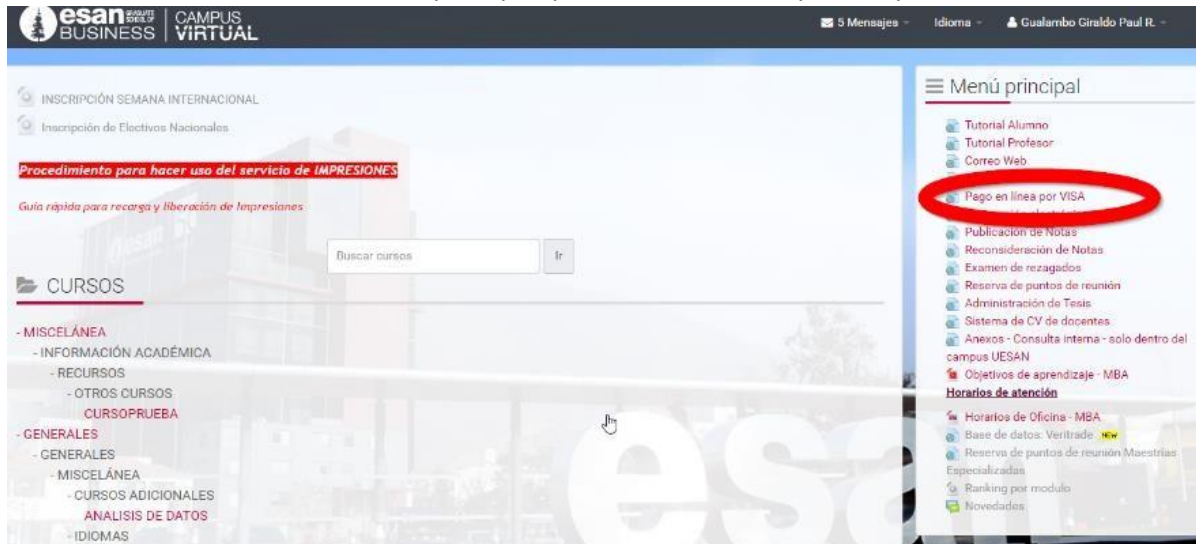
esan GRADUATE SCHOOL OF BUSINESS | CAMPUS VIRTUAL

5 Mensajes
Idioma
Gualambo Giraldo Paul R.

INSCRIPCIÓN SEMANA INTERNACIONAL
Inscripción de Electivos Nacionales

Procedimiento para hacer uso del servicio de IMPRESIONES

Guía rápida para recarga y liberación de Impresiones

Buscar cursos
Ir

CURSOS

- MISCELÁNEA
- INFORMACIÓN ACADÉMICA
- RECURSOS
- OTROS CURSOS
CURSOPRUEBA
- GENERALES
- GENERALES
- MISCELÁNEA
- CURSOS ADICIONALES
ANALISIS DE DATOS
- IDIOMAS

Menú principal

Tutorial Alumno
Tutorial Profesor
Correo Web
Pago en línea por VISA
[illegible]
Publicación de Notas
Reconsideración de Notas
Examen de rezagados
Reserva de puntos de reunión
Administración de Tesis
Sistema de CV de docentes
Anexos - Consulta interna - solo dentro del campus UESAN
Objetivos de aprendizaje - MBA
Horarios de atención
Horarios de Oficina - MBA
Base de datos: Veritrade NEW
Reserva de puntos de reunión Maestrías Especializadas
Ranking por modulo
Novedades